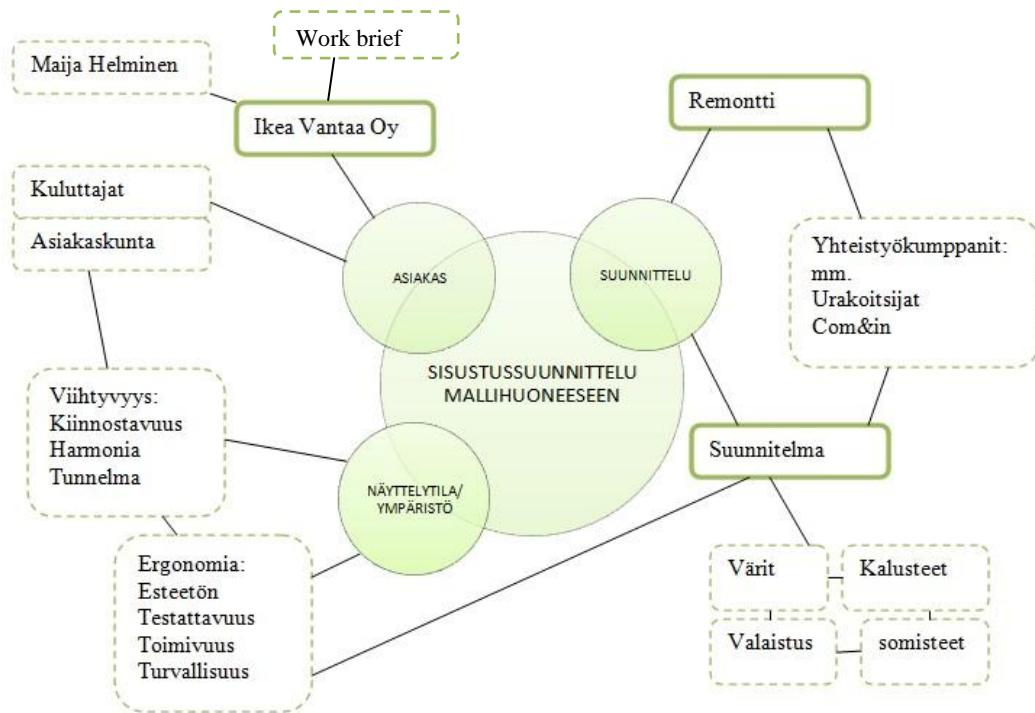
Work brief

Maija Helminen

Ikea Vantaa Oy

Remontti

Kuluttajat

Asiakaskunta

ASIAKAS

SUUNNITTELU

Yhteistyökumppanit: mm. Urakoitsijat Com&in

SISUSTUSSUUNNITTELU MALLIHUONEESEEN

Viihtyvyys: Kiinnostavuus Harmonia Tunnelma

Suunnitelma

NÄYTTELYTILA/ YMPÄRISTÖ

Ergonomia: Esteetön Testattavuus Toimivuus Turvallisuus

Värit

Kalusteet

Valaistus

somisteet